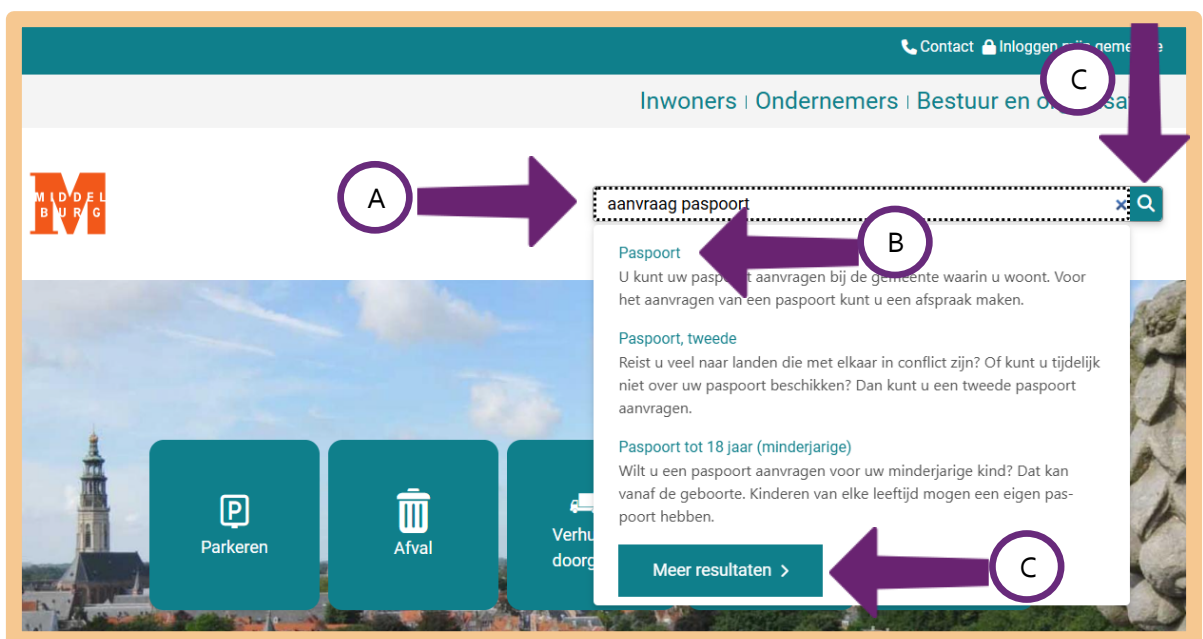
Contact Inloggen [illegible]

C

Inwoners | Ondernemers | Bestuur en o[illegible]

MIDDELBURG

A

aanvraag paspoort

B

Paspoort
U kunt uw pasp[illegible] aanvragen bij de gemeente waarin u woont. Voor het aanvragen van een paspoort kunt u een afspraak maken.

Paspoort, tweede
Reist u veel naar landen die met elkaar in conflict zijn? Of kunt u tijdelijk niet over uw paspoort beschikken? Dan kunt u een tweede paspoort aanvragen.

Paspoort tot 18 jaar (minderjarige)
Wilt u een paspoort aanvragen voor uw minderjarige kind? Dat kan vanaf de geboorte. Kinderen van elke leeftijd mogen een eigen paspoort hebben.

Meer resultaten

C

Parkeren

Afval

Verhu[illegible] doorg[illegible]